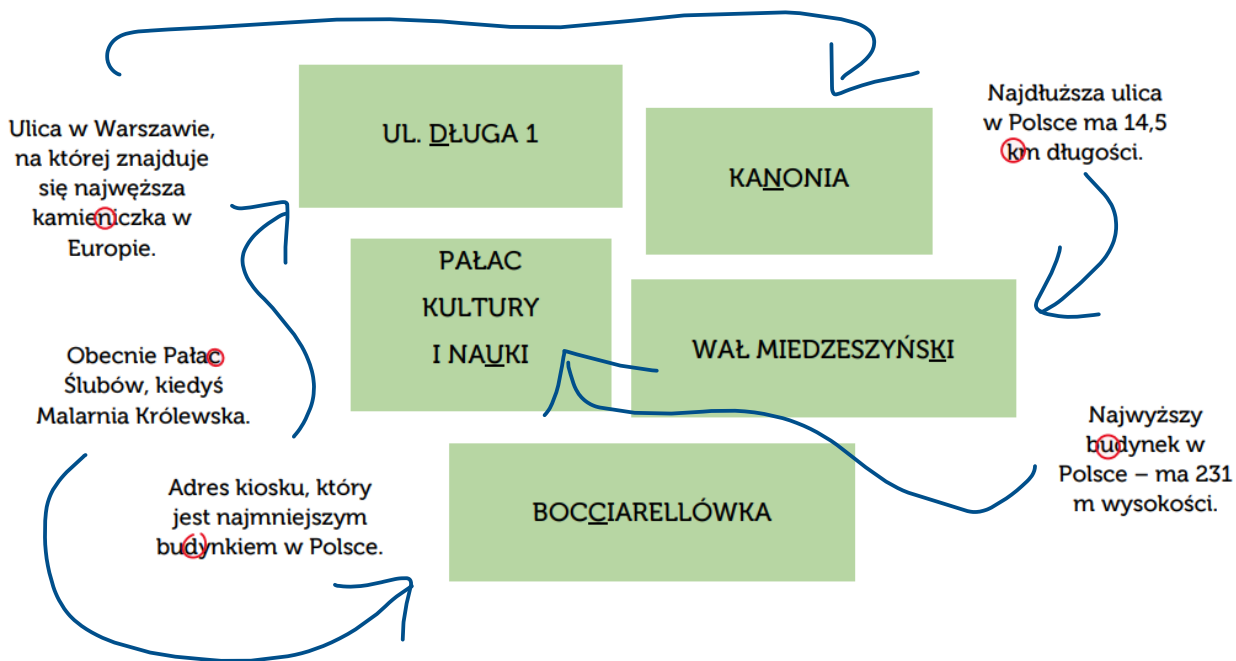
UL. DŁUGA 1

KANONIA

Najdłuższa ulica w Polsce ma 14,5 km długości.

Ulica w Warszawie, na której znajduje się najwęższa kamieniczka w Europie.

PAŁAC KULTURY I NAUKI

WAŁ MIEDZESZYŃSKI

Obecnie Pałac Ślubów, kiedyś Malarnia Królewska.

Najwyższy budynek w Polsce – ma 231 m wysokości.

Adres kiosku, który jest najmniejszym budynkiem w Polsce.

BOCCIARELLÓWKA